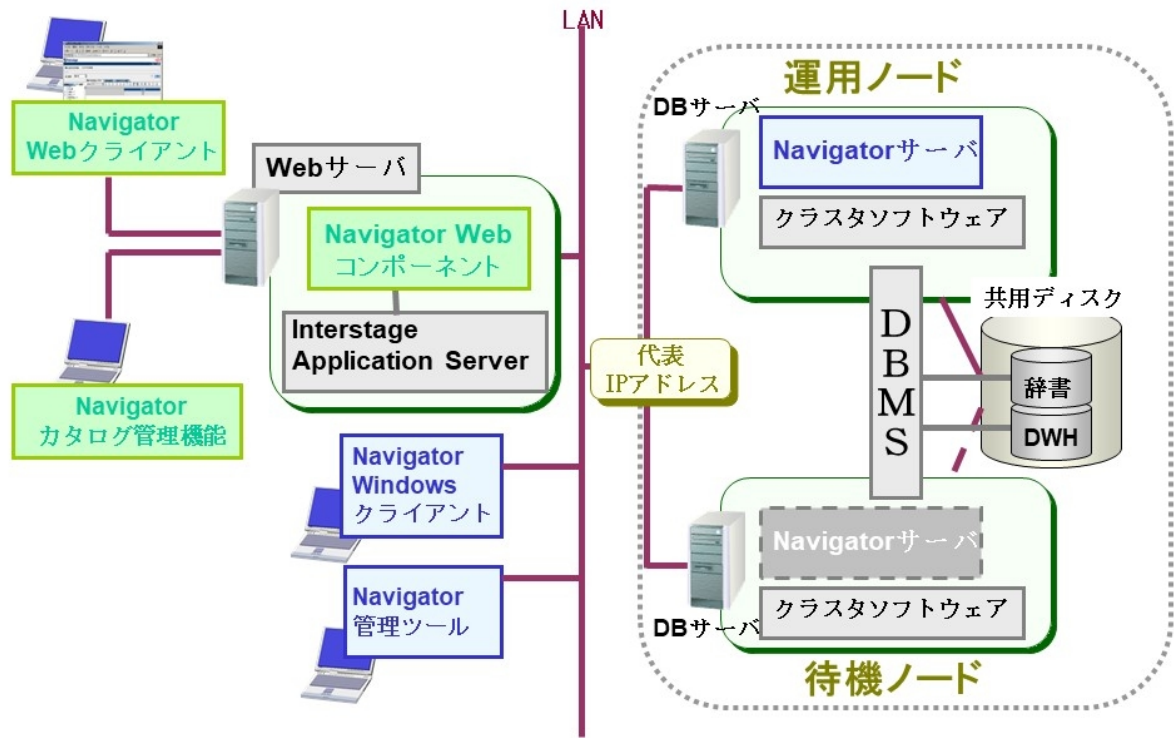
LAN

Navigator Webクライアント

Webサーバ

Navigator Web コンポーネント

Interstage Application Server

Navigator カタログ管理機能

Navigator Windows クライアント

Navigator 管理ツール

代表 IPアドレス

運用ノード

DBサーバ

Navigatorサーバ

クラスタソフトウェア

DBMS

共用ディスク

辞書

DWH

Navigatorサーバ

クラスタソフトウェア

DBサーバ

待機ノード